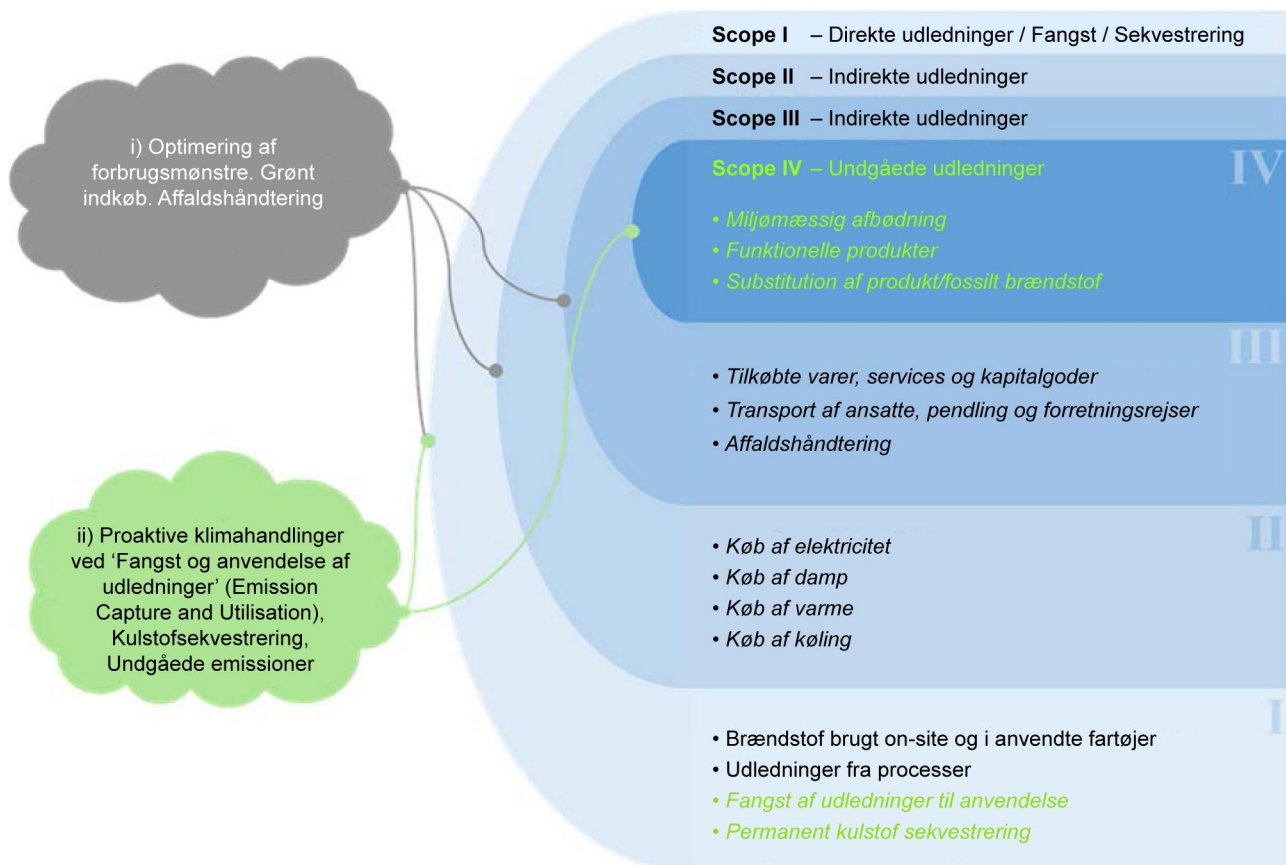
Scope I – Direkte udledninger / Fangst / Sekvestrering

Scope II – Indirekte udledninger

Scope III – Indirekte udledninger

Scope IV – Undgåede udledninger

IV

• Miljømæssig afbødning
• Funktionelle produkter
• Substitution af produkt/fossilt brændstof

III

• Tilkøbte varer, services og kapitalgoder
• Transport af ansatte, pendling og forretningsrejser
• Affaldshåndtering

II

• Køb af elektricitet
• Køb af damp
• Køb af varme
• Køb af køling

I

• Brændstof brugt on-site og i anvendte fartøjer
• Udledninger fra processer
• Fangst af udledninger til anvendelse
• Permanent kulstof sekvestrering

i) Optimering af forbrugsmønstre. Grønt indkøb. Affaldshåndtering

ii) Proaktive klimahandlinger ved 'Fangst og anvendelse af udledninger' (Emission Capture and Utilisation), Kulstofsekvestrering, Undgåede emissioner